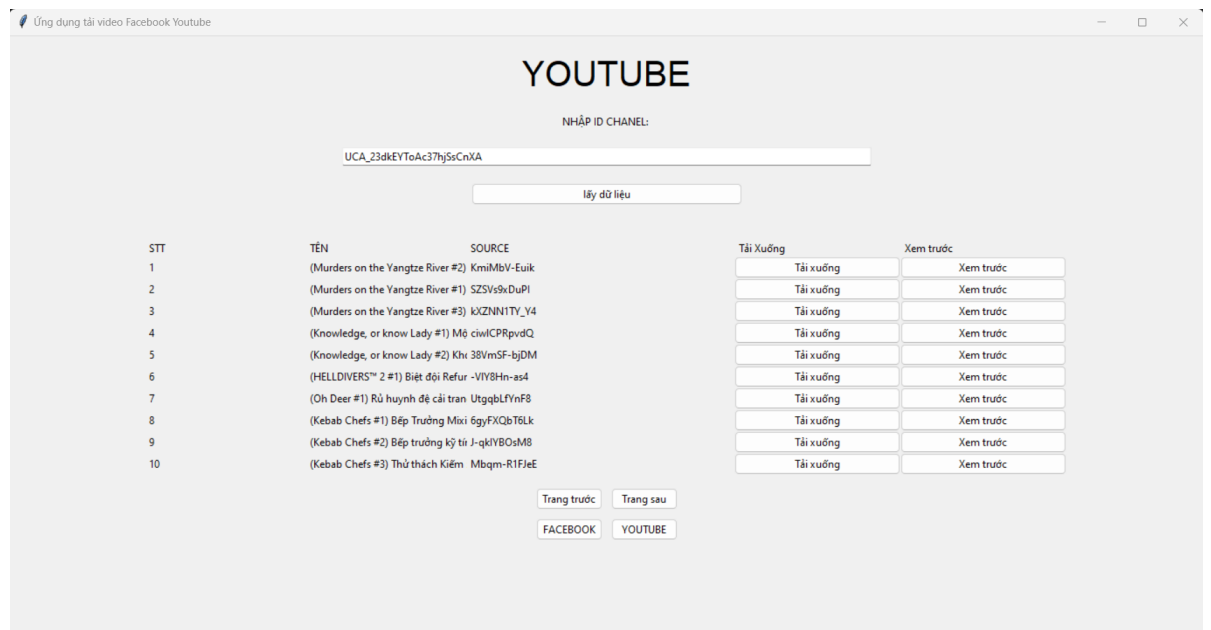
Ứng dụng tải video Facebook Youtube

YOUTUBE

NHẬP ID CHANEL:

UCA_23dkEYToAc37hjSsCnXA

lấy dữ liệu

| STT | TÊN | SOURCE | Tải Xuống | Xem trước |
|---|---|---|---|---|
| 1 | (Murders on the Yangtze River #2) | KmiMbV-Euik | Tải xuống | Xem trước |
| 2 | (Murders on the Yangtze River #1) | SZSVs9xDuPI | Tải xuống | Xem trước |
| 3 | (Murders on the Yangtze River #3) | kXZNN1TY_Y4 | Tải xuống | Xem trước |
| 4 | (Knowledge, or know Lady #1) Mộ | ciwICPRpvdQ | Tải xuống | Xem trước |
| 5 | (Knowledge, or know Lady #2) Kh | 38VmSF-bjDM | Tải xuống | Xem trước |
| 6 | (HELLDIVERS™ 2 #1) Biệt đội Refur | -VIY8Hn-as4 | Tải xuống | Xem trước |
| 7 | (Oh Deer #1) Rủ huynh đệ cải tran | UtgqbLfYnF8 | Tải xuống | Xem trước |
| 8 | (Kebab Chefs #1) Bếp Trưởng Mixi | 6gyFXQbT6Lk | Tải xuống | Xem trước |
| 9 | (Kebab Chefs #2) Bếp trưởng kỹ tí | J-qkIYBOsM8 | Tải xuống | Xem trước |
| 10 | (Kebab Chefs #3) Thử thách Kiếm | Mbqm-R1FJeE | Tải xuống | Xem trước |

Trang trước Trang sau

FACEBOOK YOUTUBE